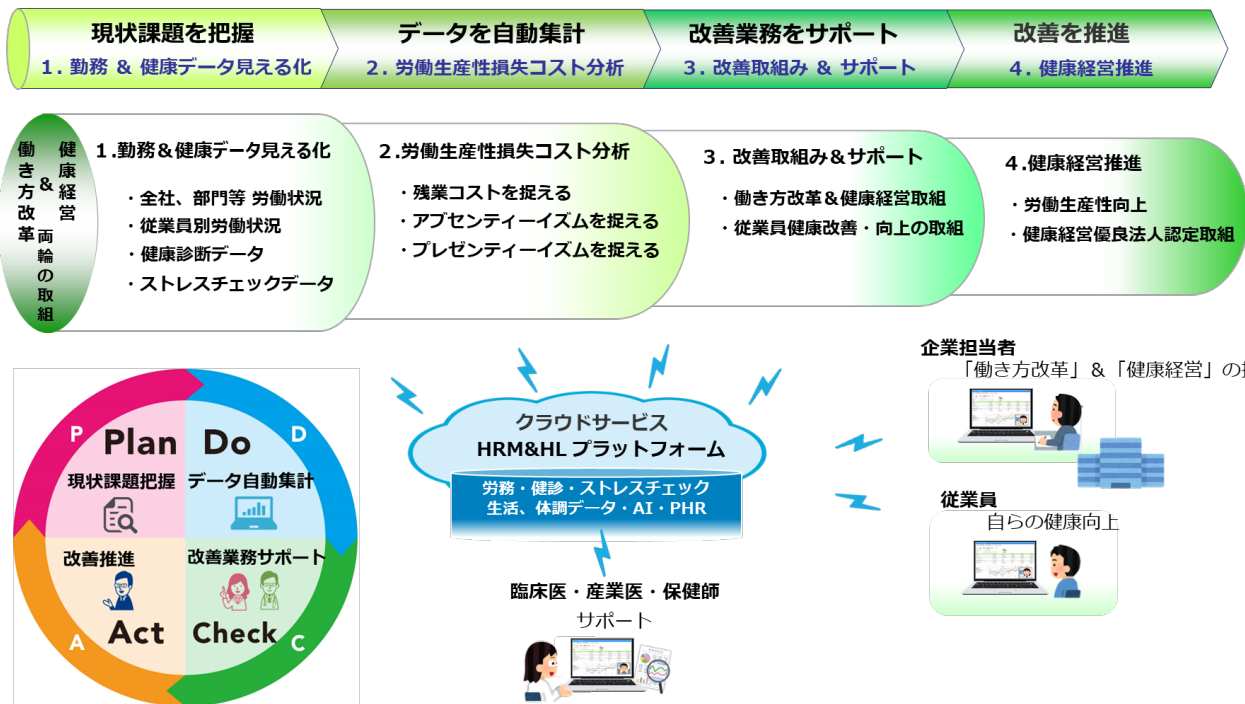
現状課題を把握
1. 勤務 & 健康データ見える化

データを自動集計
2. 労働生産性損失コスト分析

改善業務をサポート
3. 改善取組み & サポート

改善を推進
4. 健康経営推進

働き方改革 & 健康経営 両輪の取組

1.勤務&健康データ見える化
・全社、部門等 労働状況
・従業員別労働状況
・健康診断データ
・ストレスチェックデータ

2.労働生産性損失コスト分析
・残業コストを捉える
・アブセンティーイズムを捉える
・プレゼンティーイズムを捉える

3. 改善取組み&サポート
・働き方改革&健康経営取組
・従業員健康改善・向上の取組

4.健康経営推進
・労働生産性向上
・健康経営優良法人認定取組

P Plan Do D
現状課題把握 データ自動集計
改善推進 改善業務サポート
A Act Check C

クラウドサービス
HRM&HL プラットフォーム
労務・健診・ストレスチェック
生活、体調データ・AI・PHR

臨床医・産業医・保健師
サポート

企業担当者
「働き方改革」&「健康経営」の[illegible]

従業員
自らの健康向上